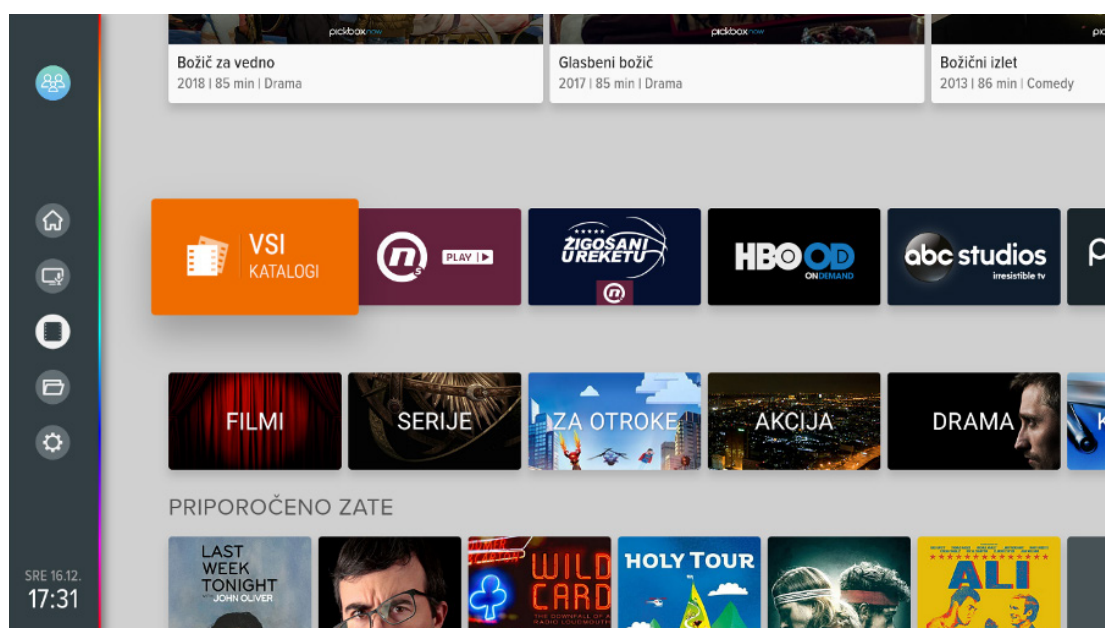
pickboxnow

Božič za vedno
2018 | 85 min | Drama

pickboxnow

Glasbeni božič
2017 | 85 min | Drama

Božični izlet
2013 | 86 min | Comedy

VSI
KATALOGI

PLAY

ŽIGOSANI U REKETU

HBO OD
ON DEMAND

abc studios
irresistible tv

FILMI

SERIJE

ZA OTROKE

AKCIJA

DRAMA

PRIPOROČENO ZATE

LAST WEEK TONIGHT
JOHN OLIVER

WILD CARD

HOLY TOUR

ALI

SRE 16.12.
17:31